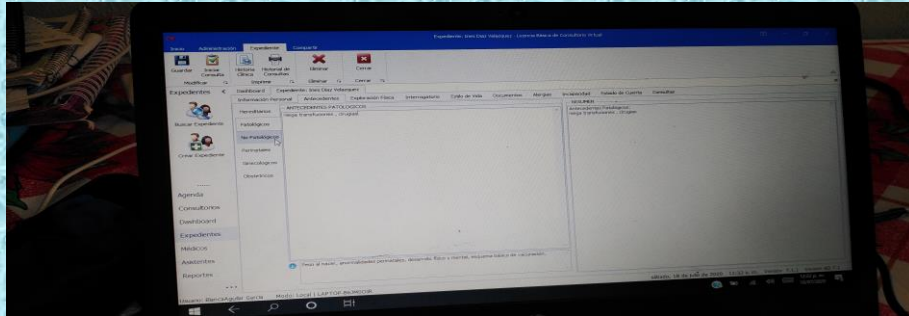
Expediente: Uriel Díaz Velázquez - Licencia Básica de Consultorio Virtual

Inicio Administración Expediente Compartir

Guardar Iniciar Consulta Historia Clínica Historial de Consultas Eliminar Cerrar

Modificar Imprimir Eliminar Cerrar

Expedientes

Buscar Expediente

Crear Expediente

Agenda

Consultorios

Dashboard

Expedientes

Médicos

Asistentes

Reportes

Dashboard Expediente: Uriel Díaz Velázquez

Información Personal Antecedentes Exploración Física Interrogatorio Estilo de Vida Documentos Alergias Incidencias Estado de Cuenta Consultas

Hereditarios

Patológicos

No Patológicos

Perinatales

Ginecológicos

Obstétricos

ANTECEDENTES PATOLOGICOS

RESUMEN

Tinte al nacer, anormalidades perinatales, desarrollo físico y mental, inmunizaciones, vacunación.

Usuario: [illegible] Modo: Local | LAPTOP-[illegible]